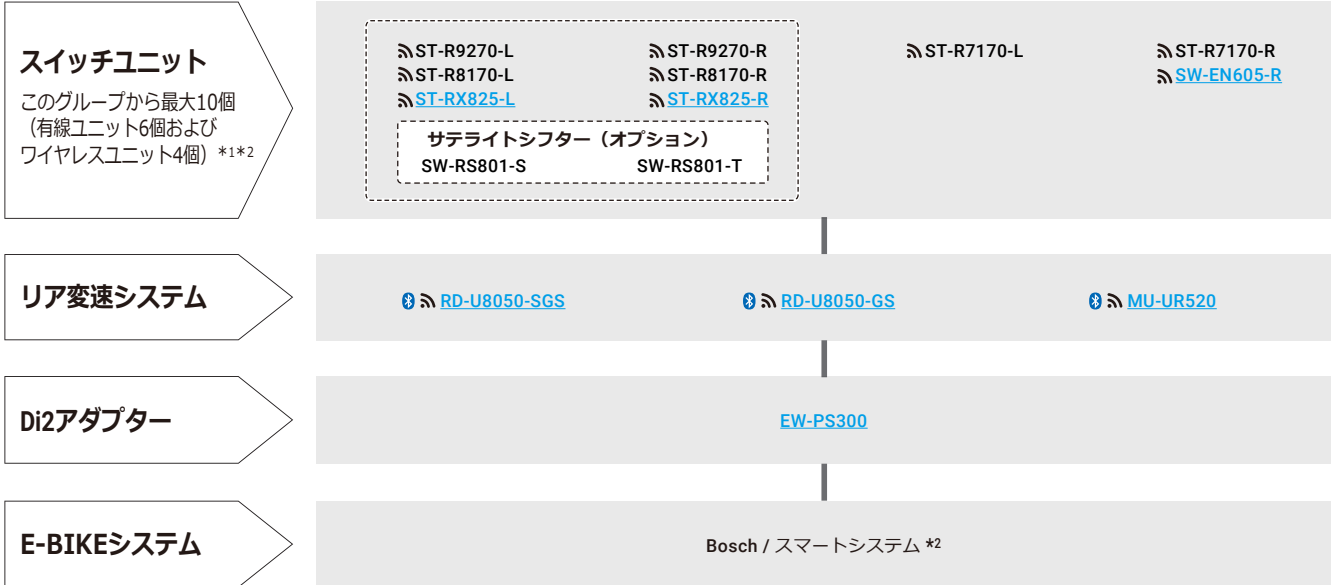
スイッチユニット
このグループから最大10個（有線ユニット6個およびワイヤレスユニット4個）*1*2

ST-R9270-L
ST-R8170-L
ST-RX825-L

ST-R9270-R
ST-R8170-R
ST-RX825-R

サテライトシフター（オプション）
SW-RS801-S
SW-RS801-T

ST-R7170-L

ST-R7170-R
SW-EN605-R

リア変速システム

RD-U8050-SGS
RD-U8050-GS
MU-UR520

Di2アダプター

EW-PS300

E-BIKEシステム

Bosch / スマートシステム *2